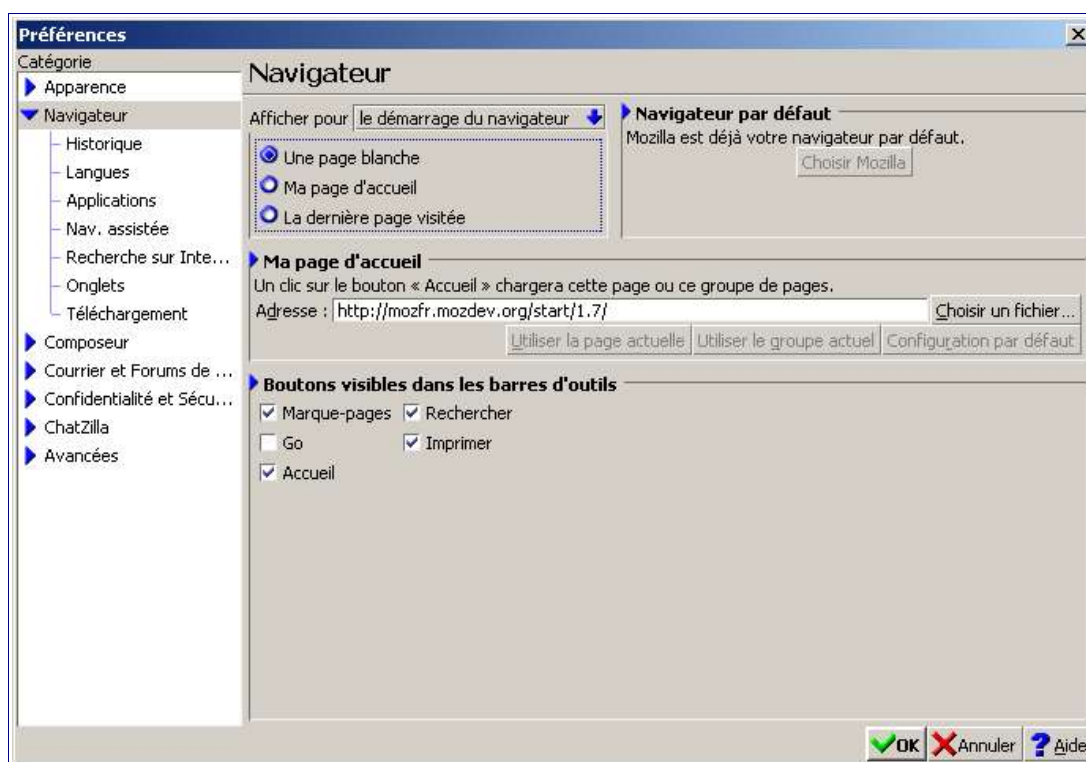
Préférences

Catégorie
Apparence
Navigateur
Historique
Langues
Applications
Nav. assistée
Recherche sur Inte...
Onglets
Téléchargement
Composeur
Courrier et Forums de ...
Confidentialité et Sécu...
ChatZilla
Avancées

Navigateur

Afficher pour le démarrage du navigateur

Une page blanche
Ma page d'accueil
La dernière page visitée

Navigateur par défaut
Mozilla est déjà votre navigateur par défaut.
Choisir Mozilla

Ma page d'accueil
Un clic sur le bouton « Accueil » chargera cette page ou ce groupe de pages.
Adresse : http://mozfr.mozdev.org/start/1.7/
Choisir un fichier...
Utiliser la page actuelle
Utiliser le groupe actuel
Configuration par défaut

Boutons visibles dans les barres d'outils
Marque-pages
Rechercher
Go
Imprimer
Accueil

OK
Annuler
Aide